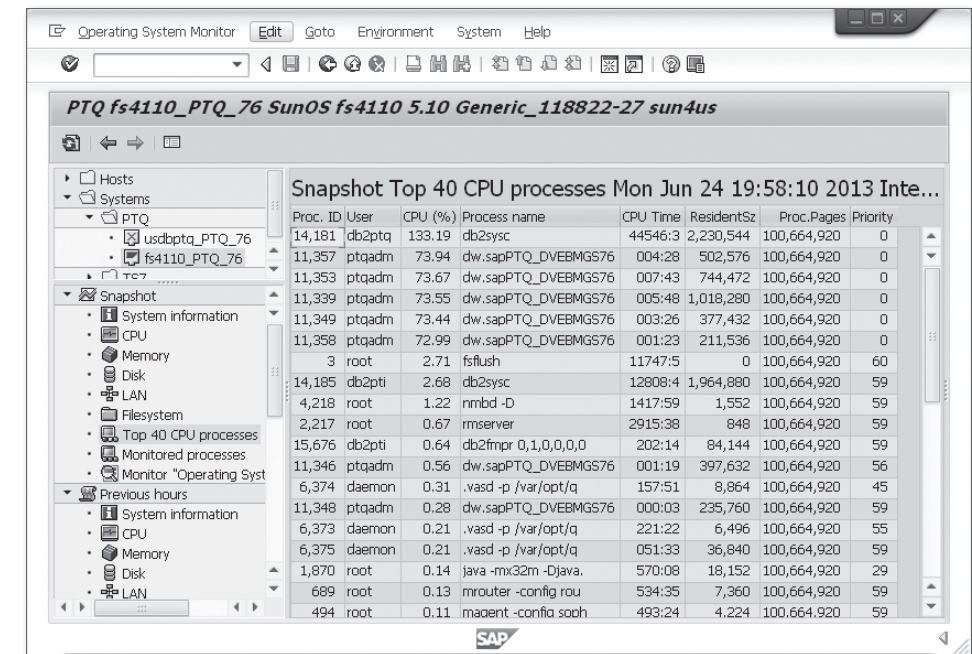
Operating System Monitor   Edit   Goto   Environment   System   Help

PTQ fs4110_PTQ_76 SunOS fs4110 5.10 Generic_118822-27 sun4us

Hosts
Systems
PTQ
usdbptq_PTQ_76
fs4110_PTQ_76
TS7
Snapshot
System information
CPU
Memory
Disk
LAN
Filesystem
Top 40 CPU processes
Monitored processes
Monitor "Operating Syst
Previous hours
System information
CPU
Memory
Disk
LAN

Snapshot Top 40 CPU processes Mon Jun 24 19:58:10 2013 Inte...

| Proc. ID | User | CPU (%) | Process name | CPU Time | ResidentSz | Proc.Pages | Priority |
|---|---|---|---|---|---|---|---|
| 14,181 | db2ptq | 133.19 | db2sysc | 44546:3 | 2,230,544 | 100,664,920 | 0 |
| 11,357 | ptqadm | 73.94 | dw.sapPTQ_DVEBMGS76 | 004:28 | 502,576 | 100,664,920 | 0 |
| 11,353 | ptqadm | 73.67 | dw.sapPTQ_DVEBMGS76 | 007:43 | 744,472 | 100,664,920 | 0 |
| 11,339 | ptqadm | 73.55 | dw.sapPTQ_DVEBMGS76 | 005:48 | 1,018,280 | 100,664,920 | 0 |
| 11,349 | ptqadm | 73.44 | dw.sapPTQ_DVEBMGS76 | 003:26 | 377,432 | 100,664,920 | 0 |
| 11,358 | ptqadm | 72.99 | dw.sapPTQ_DVEBMGS76 | 001:23 | 211,536 | 100,664,920 | 0 |
| 3 | root | 2.71 | fsflush | 11747:5 | 0 | 100,664,920 | 60 |
| 14,185 | db2pti | 2.68 | db2sysc | 12808:4 | 1,964,880 | 100,664,920 | 59 |
| 4,218 | root | 1.22 | nmbd -D | 1417:59 | 1,552 | 100,664,920 | 59 |
| 2,217 | root | 0.67 | rmserver | 2915:38 | 848 | 100,664,920 | 59 |
| 15,676 | db2pti | 0.64 | db2fmpr 0,1,0,0,0,0 | 202:14 | 84,144 | 100,664,920 | 59 |
| 11,346 | ptqadm | 0.56 | dw.sapPTQ_DVEBMGS76 | 001:19 | 397,632 | 100,664,920 | 56 |
| 6,374 | daemon | 0.31 | .vasd -p /var/opt/q | 157:51 | 8,864 | 100,664,920 | 45 |
| 11,348 | ptqadm | 0.28 | dw.sapPTQ_DVEBMGS76 | 000:03 | 235,760 | 100,664,920 | 59 |
| 6,373 | daemon | 0.21 | .vasd -p /var/opt/q | 221:22 | 6,496 | 100,664,920 | 55 |
| 6,375 | daemon | 0.21 | .vasd -p /var/opt/q | 051:33 | 36,840 | 100,664,920 | 59 |
| 1,870 | root | 0.14 | java -mx32m -Djava. | 570:08 | 18,152 | 100,664,920 | 29 |
| 689 | root | 0.13 | mrouter -config rou | 534:35 | 7,360 | 100,664,920 | 59 |
| 494 | root | 0.11 | magent -config soph | 493:24 | 4,224 | 100,664,920 | 59 |

SAP